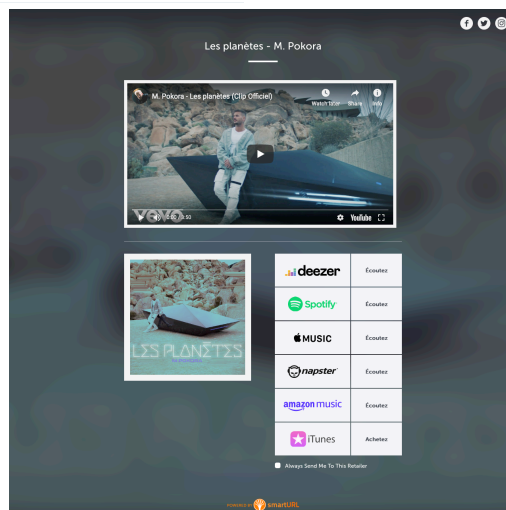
Les planètes - M. Pokora

M. Pokora - Les planètes (Clip Officiel)

Watch later

Share

Info

vevo

0:00 / 3:50

YouTube

LES PLANÈTES

| deezer | Écoutez |
|---|---|
| Spotify | Écoutez |
| MUSIC | Écoutez |
| napster | Écoutez |
| amazon music | Écoutez |
| iTunes | Achetez |

Always Send Me To This Retailer

POWERED BY smartURL